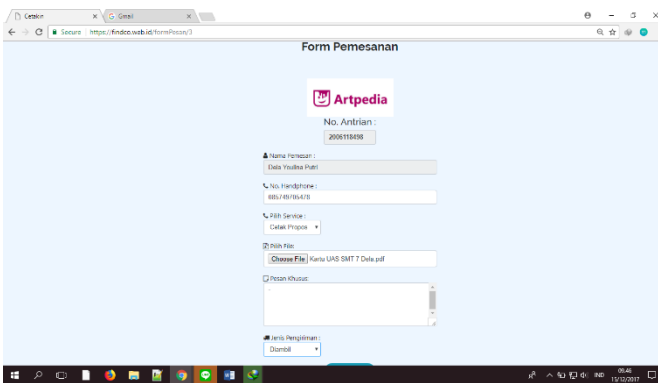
Cetakin
G Gmail
Secure | https://findco.web.id/formPesan/3

Form Pemesanan

Artpedia

No. Antrian :

2006118498

Nama Pemesan :

Dela Yesiline Putri

No. Handphone :

085749706478

Pilih Service :

Cetak Propos

Pilih File:

Choose File Kartu UAS SMT 7 Dela.pdf

Pesan Khusus:

Jenis Pengiriman :

Diambil

IND 05:46 13/12/2017